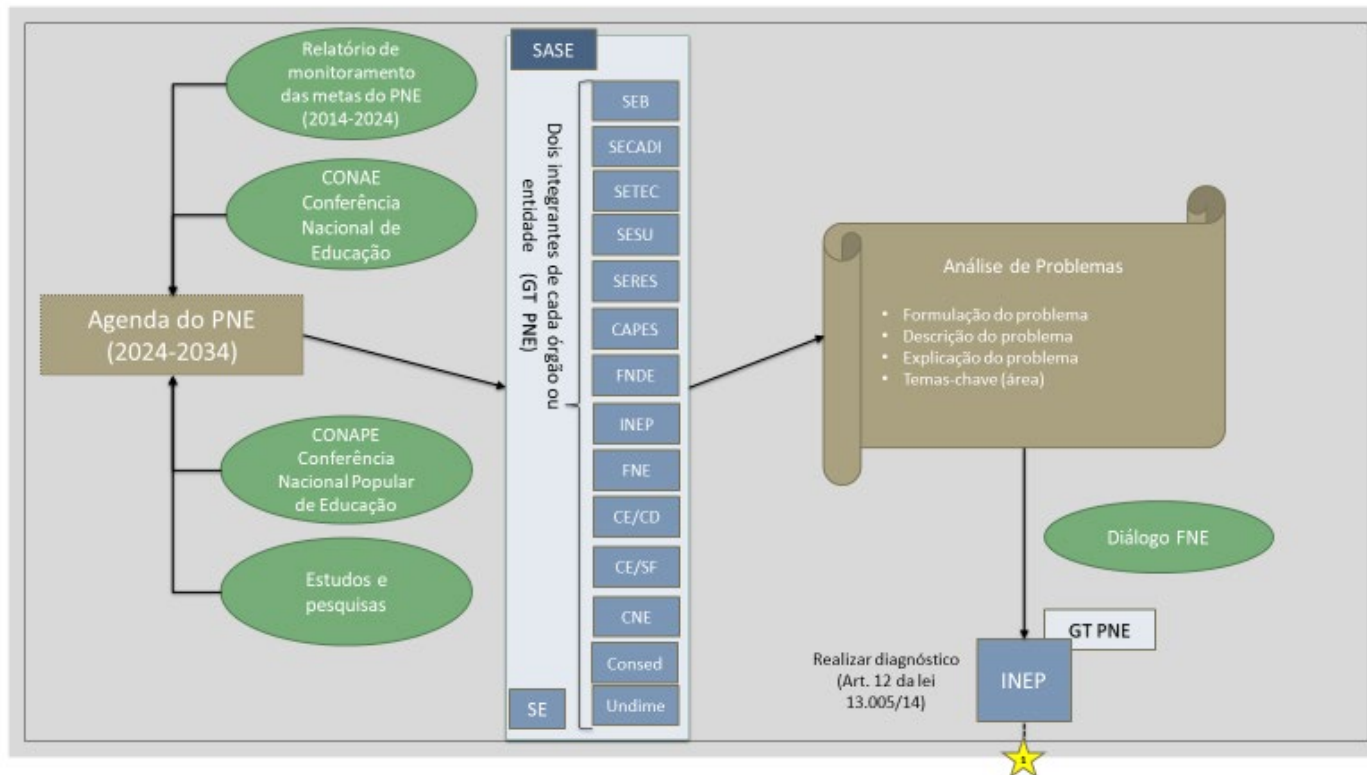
Relatório de monitoramento das metas do PNE (2014-2024)

CONAE Conferência Nacional de Educação

Agenda do PNE (2024-2034)

CONAPE Conferência Nacional Popular de Educação

Estudos e pesquisas

SASE

Dois integrantes de cada órgão ou entidade (GT PNE)

SEB
SECADI
SETEC
SESU
SERES
CAPES
FNDE
INEP
FNE
CE/CD
CE/SF
CNE
Consed
Undime

SE

Análise de Problemas

- Formulação do problema
- Descrição do problema
- Explicação do problema
- Temas-chave (área)

Diálogo FNE

GT PNE

Realizar diagnóstico (Art. 12 da lei 13.005/14)

INEP

1